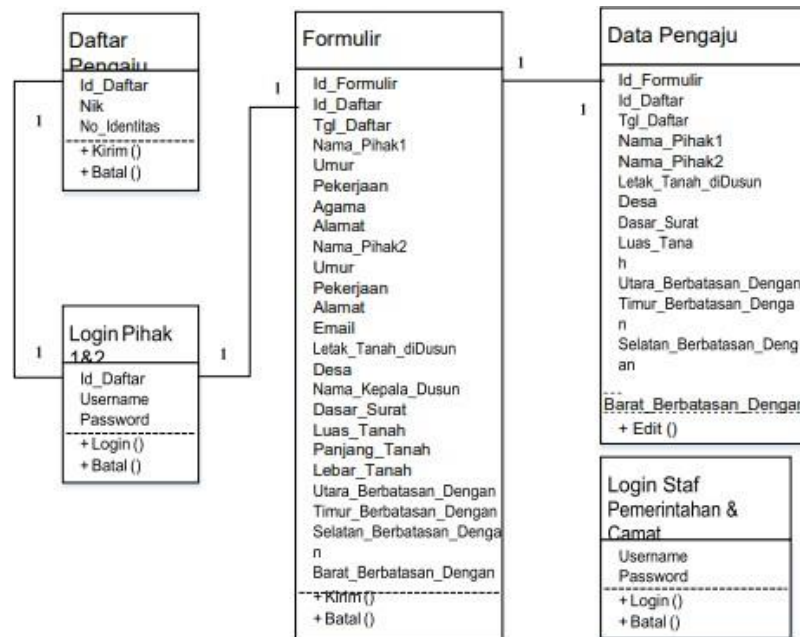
Daftar Pengaju
Id_Daftar
Nik
No_Identitas
+ Kirim ()
+ Batal ()

1

1

Login Pihak 1&2
Id_Daftar
Username
Password
+ Login ()
+ Batal ()

1

1

Formulir
Id_Formulir
Id_Daftar
Tgl_Daftar
Nama_Pihak1
Umur
Pekerjaan
Agama
Alamat
Nama_Pihak2
Umur
Pekerjaan
Alamat
Email
Letak_Tanah_diDusun
Desa
Nama_Kepala_Dusun
Dasar_Surat
Luas_Tanah
Panjang_Tanah
Lebar_Tanah
Utara_Berbatasan_Dengan
Timur_Berbatasan_Dengan
Selatan_Berbatasan_Dengan
Barat_Berbatasan_Dengan
+ Kirim ()
+ Batal ()

1

1

Data Pengaju
Id_Formulir
Id_Daftar
Tgl_Daftar
Nama_Pihak1
Nama_Pihak2
Letak_Tanah_diDusun
Desa
Dasar_Surat
Luas_Tanah
Utara_Berbatasan_Dengan
Timur_Berbatasan_Dengan
Selatan_Berbatasan_Dengan
Barat_Berbatasan_Dengan
+ Edit ()

Login Staf Pemerintahan & Camat
Username
Password
+ Login ()
+ Batal ()